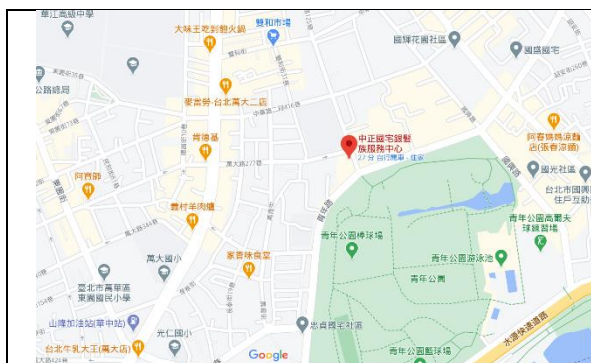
華江高級中學
大咊王吃到飽火鍋
雙和市場
國華花園社區
國盛社區
公路總局
麥當勞-台北萬大二店
中華路二段416巷
中正國宅銀髮族服務中心
27分 自行開車 · 住宅
阿春螞蟻蒸餃店(原春記)
國光社區
台北市國民住戶互助
肯德基
萬大路277巷
阿齊師
青年路
鑫村羊肉爐
青年公園高爾夫球練習場
青年公園棒球場
青年公園游泳池
青年公園
萬大國小
家香味食堂
臺北市萬華區東園國民小學
山陣加油站(華中站)
光仁國小
忠義國宅社區
水源快速道路
台北牛乳大王(萬大店)
Google
青年公園籃球場